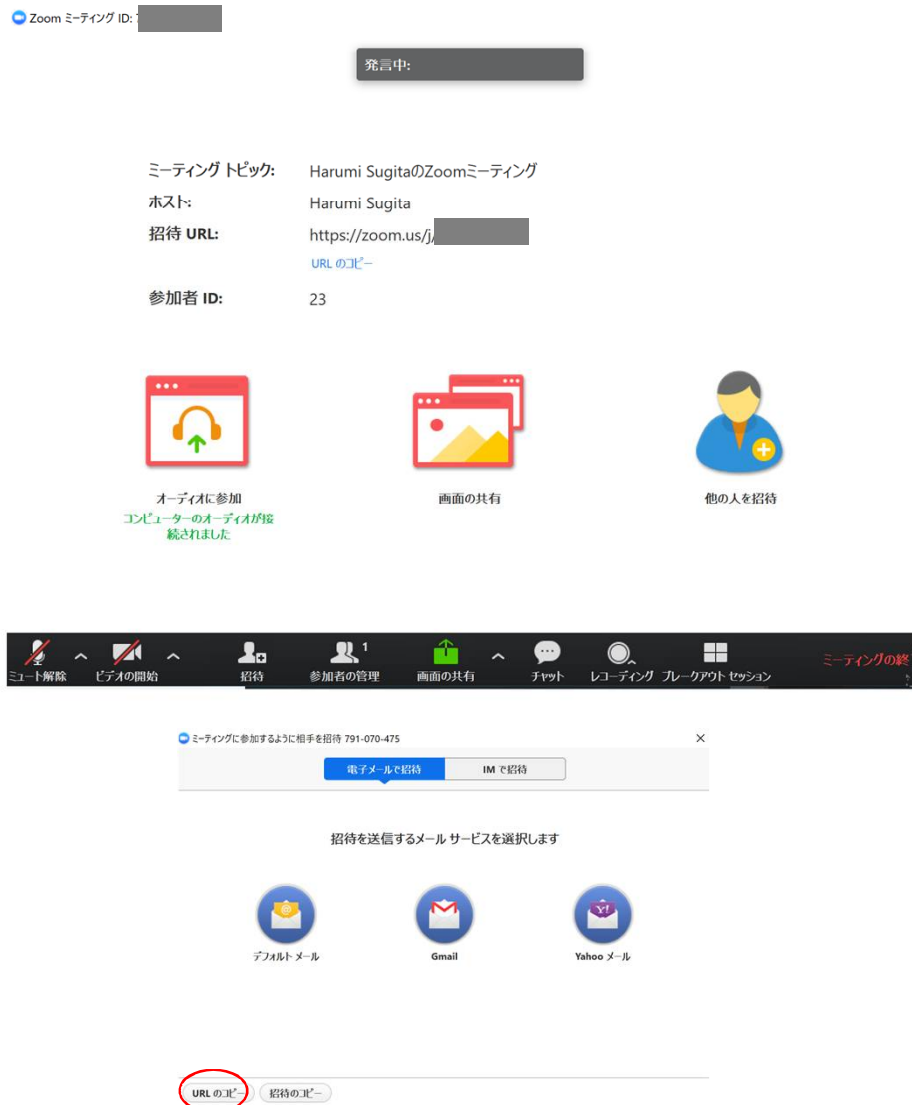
Zoom ミーティング ID: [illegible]

発言中:

ミーティング トピック: Harumi SugitaのZoomミーティング
ホスト: Harumi Sugita
招待 URL: https://zoom.us/j/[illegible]
URL のコピー
参加者 ID: 23

オーディオに参加
コンピューターのオーディオが接続されました

画面の共有

他の人を招待

ミュート解除 ビデオの開始 招待 参加者の管理 1 画面の共有 チャット レコーディング ブレークアウト セッション ミーティングの終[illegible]

ミーティングに参加するように相手を招待 791-070-475

電子メールで招待 IM で招待

招待を送信するメール サービスを選択します

デフォルト メール Gmail Yahoo メール

URL のコピー 招待のコピー